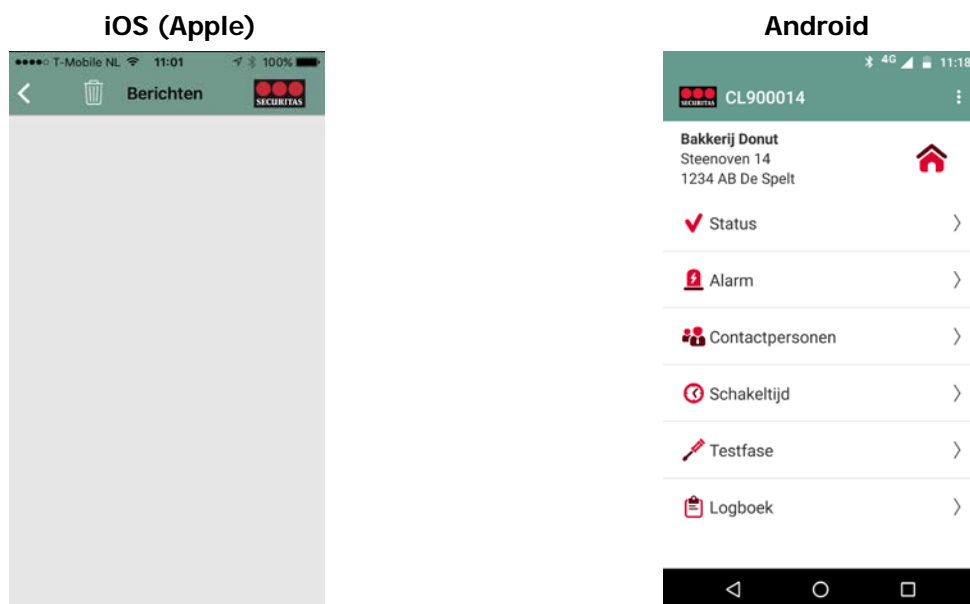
iOS (Apple)

●●●●○ T-Mobile NL 11:01 100%

Berichten

SECURITAS

Android

4G 11:18

SECURITAS CL900014

Bakkerij Donut
Steenoven 14
1234 AB De Spelt

Status

Alarm

Contactpersonen

Schakeltijd

Testfase

Logboek